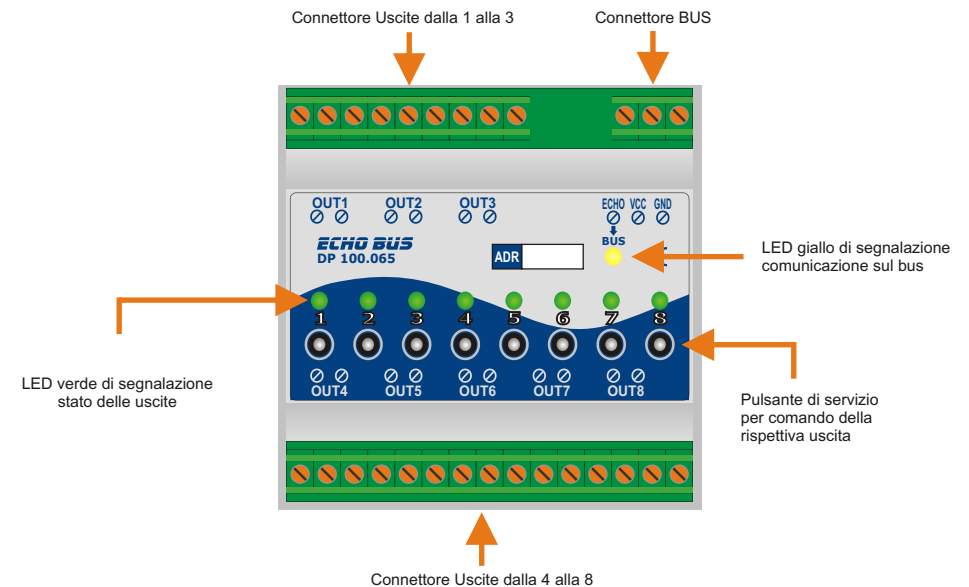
Connettore Uscite dalla 1 alla 3

Connettore BUS

OUT1 OUT2 OUT3

ECHO VCC GND

BUS

ECHO BUS
DP 100.065

ADR

LED giallo di segnalazione comunicazione sul bus

1 2 3 4 5 6 7 8

LED verde di segnalazione stato delle uscite

Pulsante di servizio per comando della rispettiva uscita

OUT4 OUT5 OUT6 OUT7 OUT8

Connettore Uscite dalla 4 alla 8